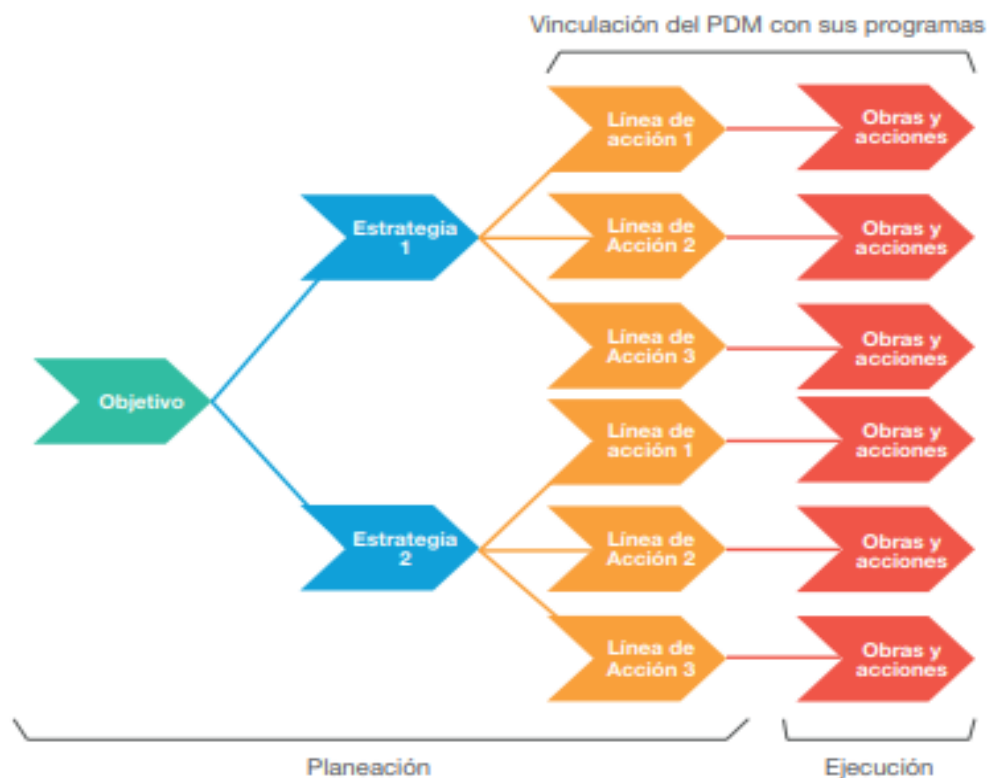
Vinculación del PDM con sus programas

Objetivo

Estrategia 1

Línea de acción 1

Obras y acciones

Línea de Acción 2

Obras y acciones

Línea de Acción 3

Obras y acciones

Estrategia 2

Línea de acción 1

Obras y acciones

Línea de Acción 2

Obras y acciones

Línea de Acción 3

Obras y acciones

Planeación

Ejecución